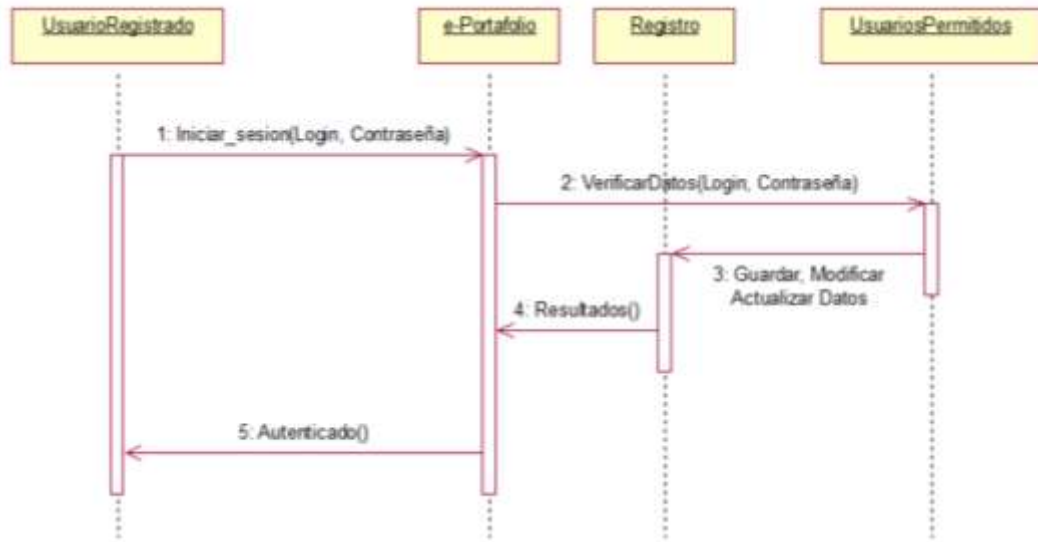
UsuarioRegistrado

e-Portafolio

Registro

UsuariosPermitidos

1: Iniciar_sesion(Login, Contraseña)

2: VerificarDatos(Login, Contraseña)

3: Guardar, Modificar Actualizar Datos

4: Resultados()

5: Autenticado()